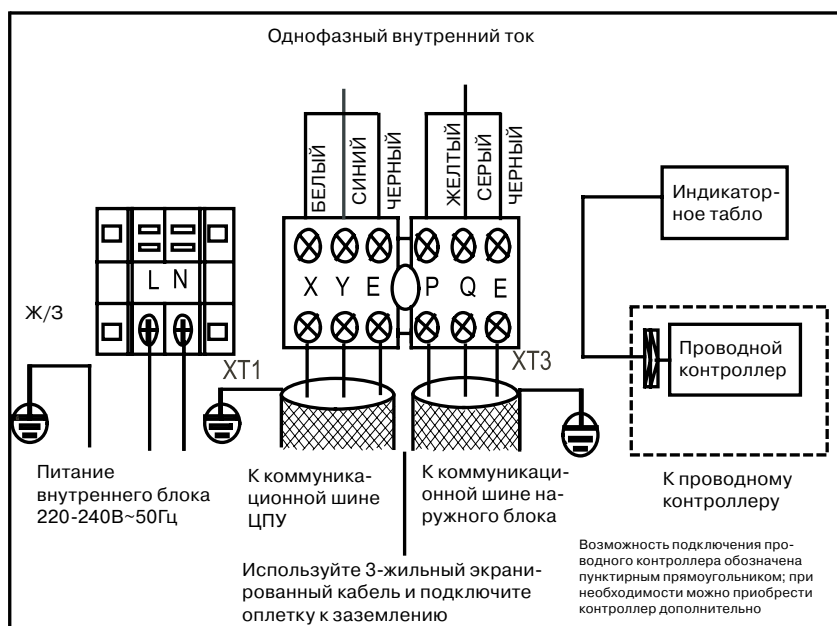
Однофазный внутренний ток

БЕЛЫЙ
СИНИЙ
ЧЕРНЫЙ
ЖЕЛТЫЙ
СЕРЫЙ
ЧЕРНЫЙ

Индикаторное табло

L N

X Y E

P Q E

Ж/З

XT1

XT3

Проводной контроллер

Питание внутреннего блока 220-240В~50Гц

К коммуникационной шине ЦПУ

К коммуникационной шине наружного блока

К проводному контроллеру

Возможность подключения проводного контроллера обозначена пунктирным прямоугольником; при необходимости можно приобрести контроллер дополнительно

Используйте 3-жильный экранированный кабель и подключите оплетку к заземлению